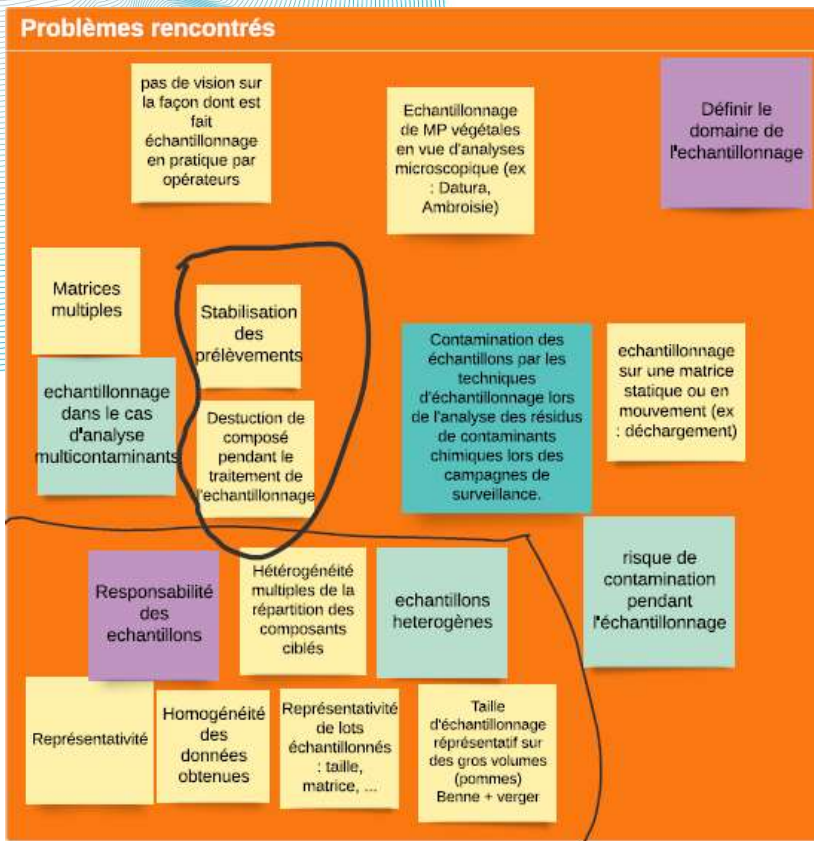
Problèmes rencontrés

pas de vision sur la façon dont est fait échantillonnage en pratique par opérateurs

Echantillonnage de MP végétales en vue d'analyses microscopique (ex : Datura, Ambroisie)

Définir le domaine de l'echantillonnage

Matrices multiples

Stabilisation des prélèvements

echantillonnage dans le cas d'analyse multicontaminants

Destuction de composé pendant le traitement de l'echantillonnage

Contamination des échantillons par les techniques d'échantillonnage lors de l'analyse des résidus de contaminants chimiques lors des campagnes de surveillance.

echantillonnage sur une matrice statique ou en mouvement (ex : déchargement)

Responsabilité des echantillons

Hétérogénéité multiples de la répartition des composants ciblés

echantillons heterogènes

risque de contamination pendant l'échantillonnage

Représentativité

Homogénéité des données obtenues

Représentativité de lots échantillonnés : taille, matrice, ...

Taille d'échantillonnage réprésentatif sur des gros volumes (pommes) Benne + verger